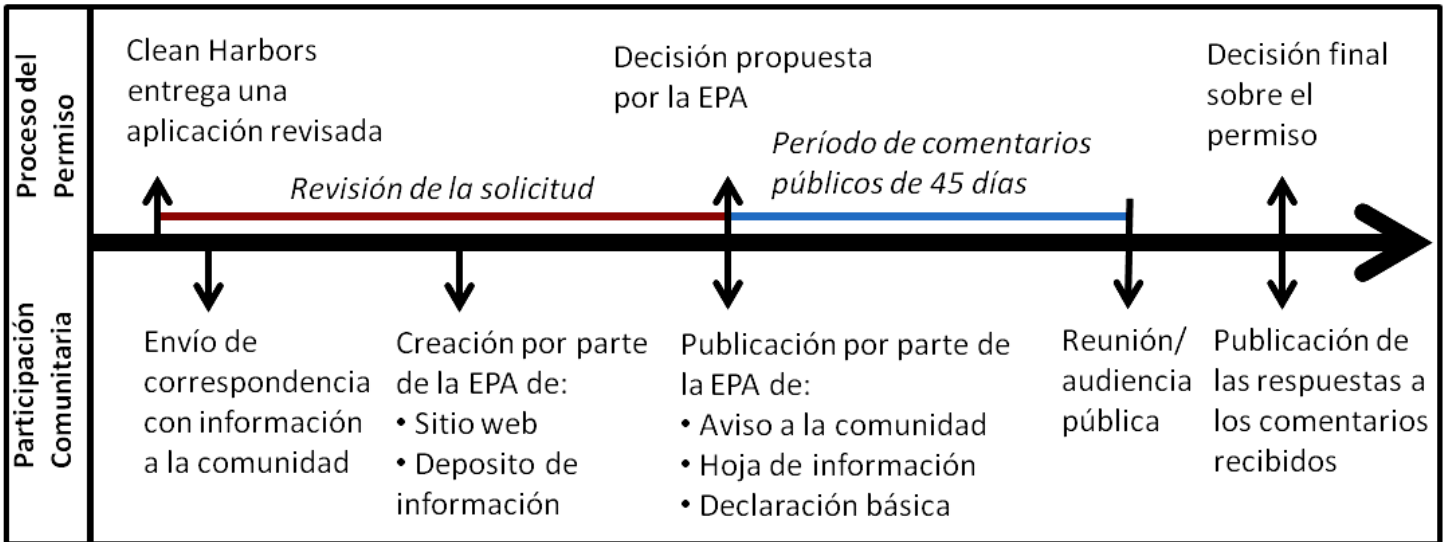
Proceso del Permiso

Clean Harbors entrega una aplicación revisada

Decisión propuesta por la EPA

Decisión final sobre el permiso

*Revisión de la solicitud*

*Período de comentarios públicos de 45 días*

Participación Comunitaria

Envío de correspondencia con información a la comunidad

Creación por parte de la EPA de:
• Sitio web
• Deposito de información

Publicación por parte de la EPA de:
• Aviso a la comunidad
• Hoja de información
• Declaración básica

Reunión/ audiencia pública

Publicación de las respuestas a los comentarios recibidos